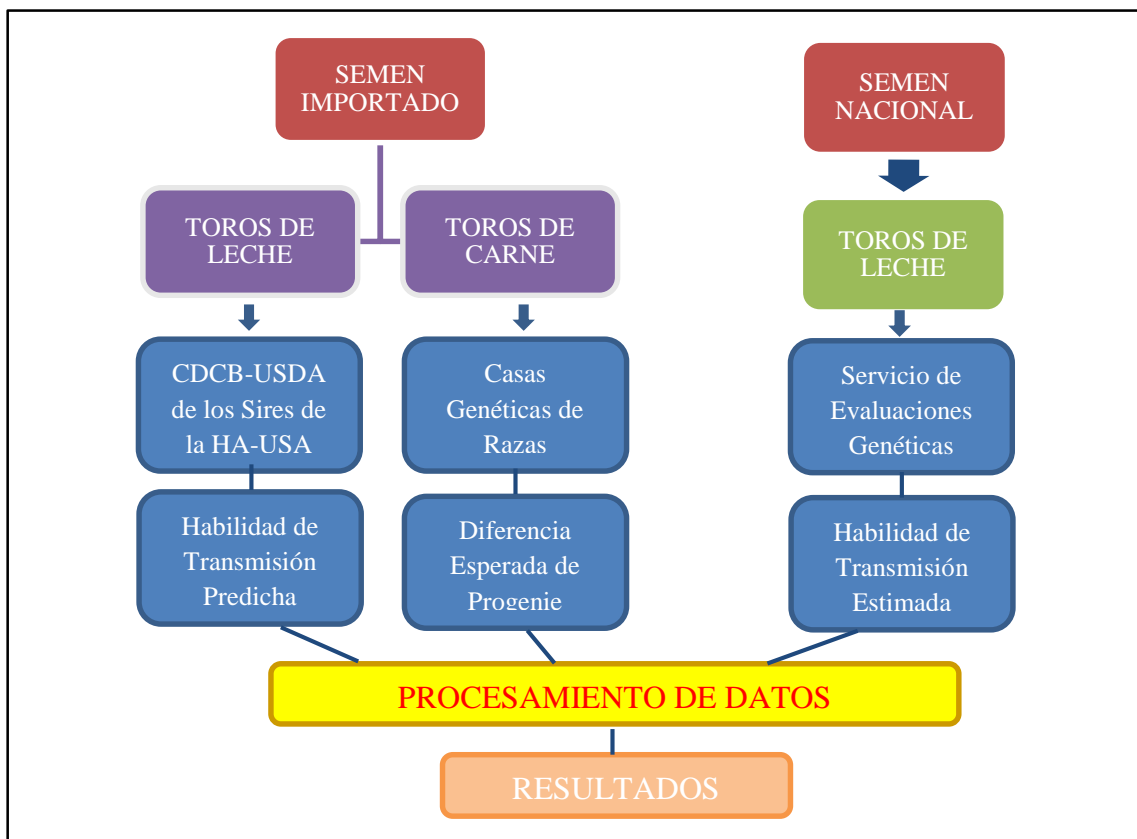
SEMEN IMPORTADO

SEMEN NACIONAL

TOROS DE LECHE

TOROS DE CARNE

TOROS DE LECHE

CDCB-USDA de los Sires de la HA-USA

Casas Genéticas de Razas

Servicio de Evaluaciones Genéticas

Habilidad de Transmisión Predicha

Diferencia Esperada de Progenie

Habilidad de Transmisión Estimada

PROCESAMIENTO DE DATOS

RESULTADOS